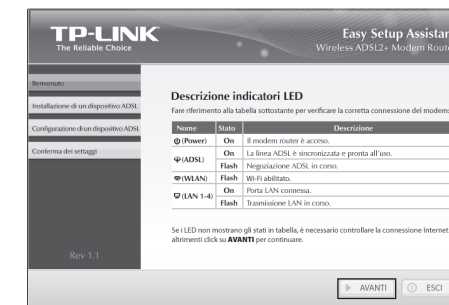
TP-LINK
The Reliable Choice

Easy Setup Assistan
Wireless ADSL2+ Modem Route

Benvenuto
Installazione di un dispositivo ADSL
Configurazione di un dispositivo ADSL
Conferma dei settaggi

Rev 1.1

Descrizione indicatori LED
Fare riferimento alla tabella sottostante per verificare la corretta connessione del modem

| Nome | Stato | Descrizione |
|---|---|---|
| (Power) | On | Il modem router è acceso. |
| (ADSL) | On | La linea ADSL è sincronizzata e pronta all'uso. |
| | Flash | Negoziazione ADSL in corso. |
| (WLAN) | Flash | Wi-Fi abilitato. |
| (LAN 1-4) | On | Porta LAN connessa. |
| | Flash | Trasmissione LAN in corso. |

Se i LED non mostrano gli stati in tabella, è necessario controllare la connessione Internet altrimenti click su AVANTI per continuare.

AVANTI
ESCI